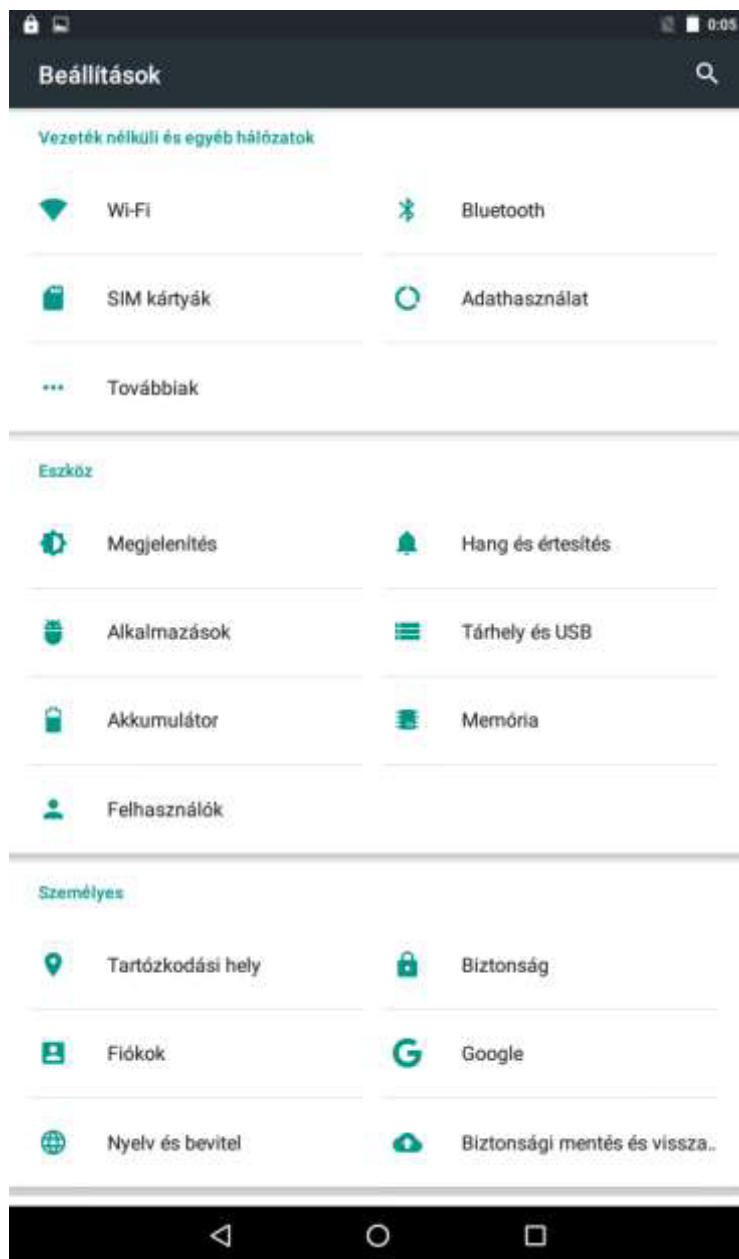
0:05

Beállítások

Vezeték nélküli és egyéb hálózatok

Wi-Fi

Bluetooth

SIM kártyák

Adathasználat

Továbbiak

Eszköz

Megjelenítés

Hang és értesítés

Alkalmazások

Tárhely és USB

Akkumulátor

Memória

Felhasználók

Személyes

Tartózkodási hely

Biztonság

Fiókok

Google

Nyelv és bevitel

Biztonsági mentés és vissza..